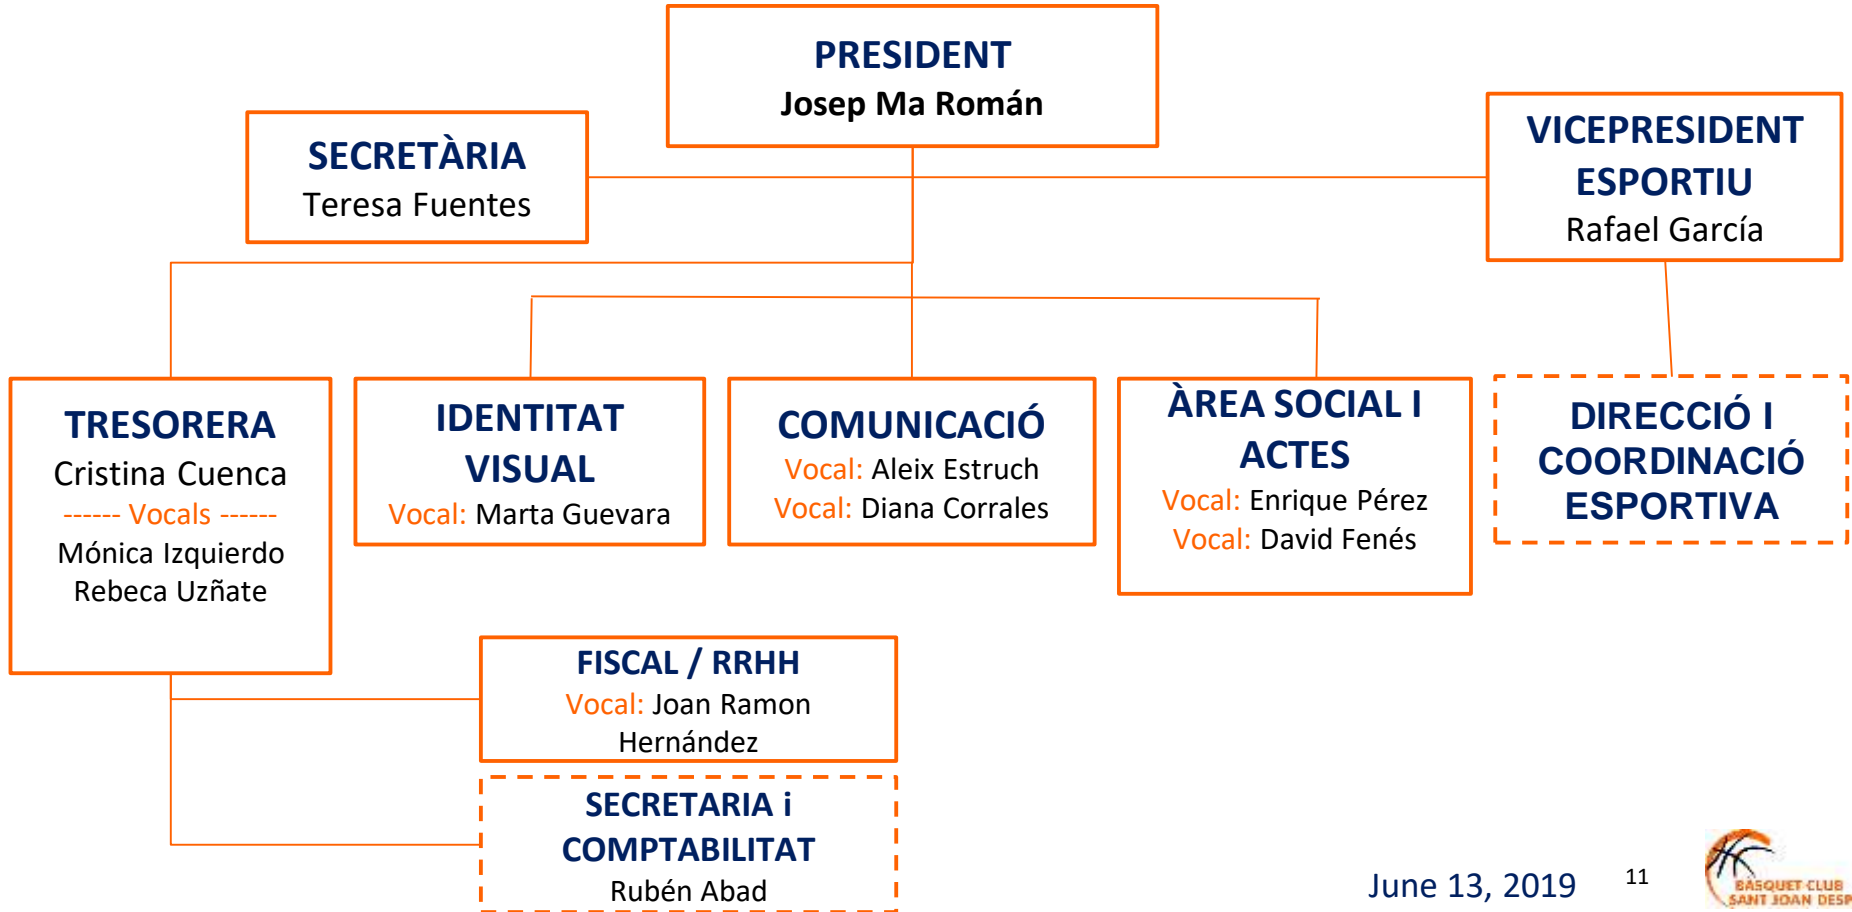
PRESIDENT
Josep Ma Román

SECRETÀRIA
Teresa Fuentes

VICEPRESIDENT ESPORTIU
Rafael García

TRESORERA
Cristina Cuenca
------ Vocals ------
Mónica Izquierdo
Rebeca Uzñate

IDENTITAT VISUAL
Vocal: Marta Guevara

COMUNICACIÓ
Vocal: Aleix Estruch
Vocal: Diana Corrales

ÀREA SOCIAL I ACTES
Vocal: Enrique Pérez
Vocal: David Fenés

DIRECCIÓ I COORDINACIÓ ESPORTIVA

FISCAL / RRHH
Vocal: Joan Ramon Hernández

SECRETARIA i COMPTABILITAT
Rubén Abad

June 13, 2019

11

BÀSQUET CLUB SANT JOAN DESP